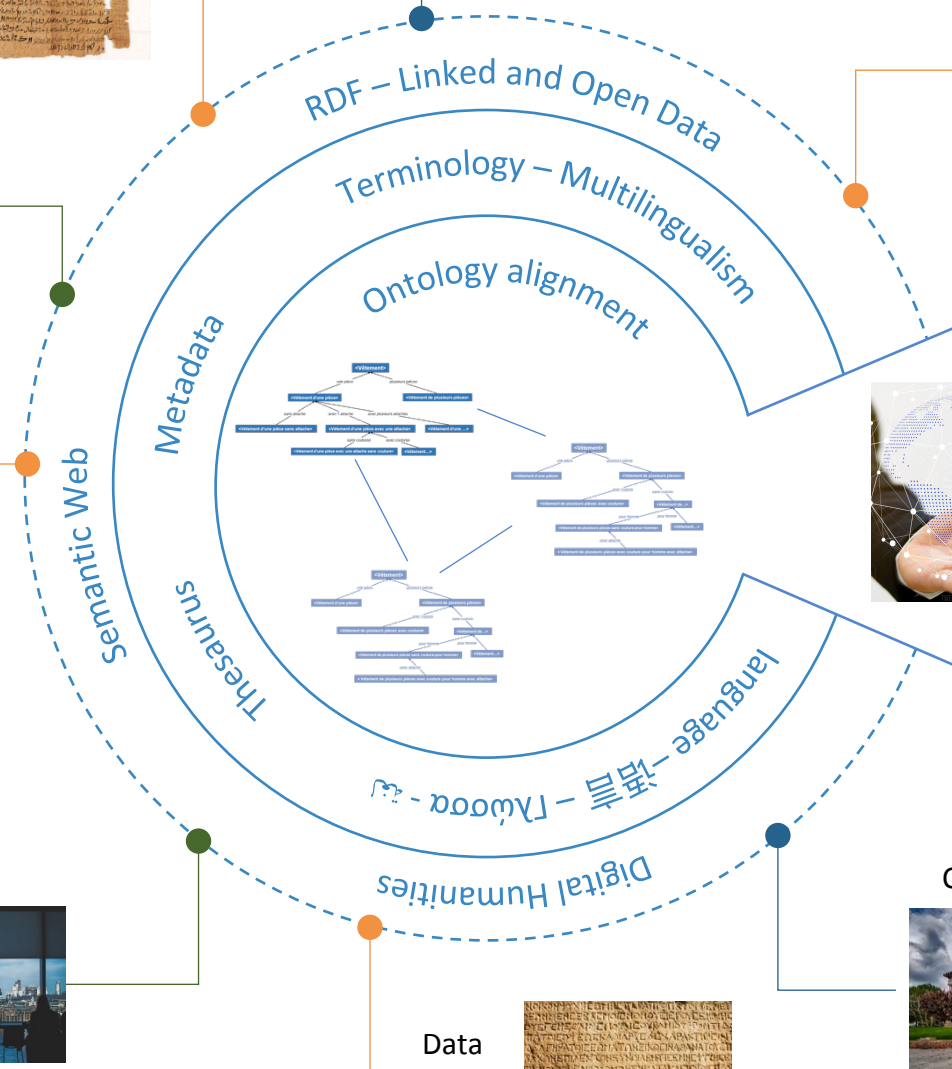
RDF – Linked and Open Data

Terminology – Multilingualism

Ontology alignment

Metadata

Semantic Web

Thesaurus

language – 언어 – Γλώσσα - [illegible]

Digital Humanities

<Vêtement>

<Vêtement d'une pièce>

<Vêtement de plusieurs pièces>

<Vêtement d'une pièce sans attache>

<Vêtement d'une pièce avec une attache>

<Vêtement d'une pièce avec une attache sans couture>

<Vêtement>

<Vêtement d'une pièce>

<Vêtement de plusieurs pièces>

<Vêtement de plusieurs pièces avec couture>

<Vêtement de plusieurs pièces avec couture pour homme>

<Vêtement de plusieurs pièces avec couture pour homme avec attache>

<Vêtement>

<Vêtement d'une pièce>

<Vêtement de plusieurs pièces>

<Vêtement de plusieurs pièces avec couture>

<Vêtement de plusieurs pièces avec couture pour homme>

<Vêtement de plusieurs pièces avec couture pour homme avec attache>

Data

C